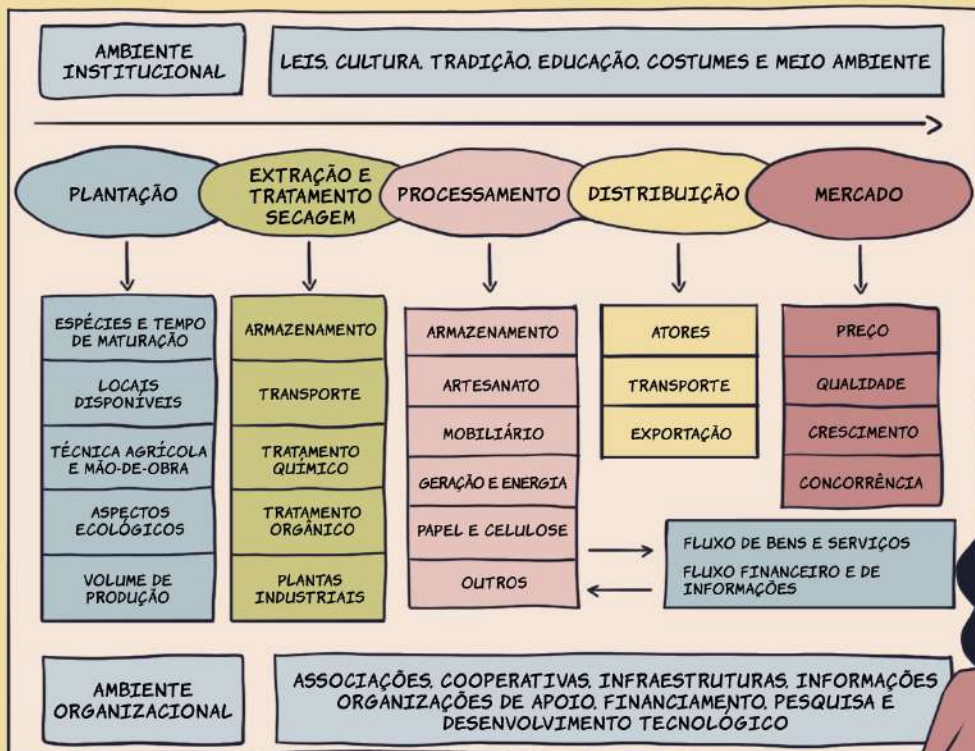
AMBIENTE INSTITUCIONAL

LEIS, CULTURA, TRADIÇÃO, EDUCAÇÃO, COSTUMES E MEIO AMBIENTE

PLANTAÇÃO

EXTRAÇÃO E TRATAMENTO SECAGEM

PROCESSAMENTO

DISTRIBUIÇÃO

MERCADO

ESPÉCIES E TEMPO DE MATURAÇÃO

LOCAIS DISPONÍVEIS

TÉCNICA AGRÍCOLA E MÃO-DE-OBRA

ASPECTOS ECOLÓGICOS

VOLUME DE PRODUÇÃO

ARMAZENAMENTO

TRANSPORTE

TRATAMENTO QUÍMICO

TRATAMENTO ORGÂNICO

PLANTAS INDUSTRIAIS

ARMAZENAMENTO

ARTESANATO

MOBILIÁRIO

GERAÇÃO E ENERGIA

PAPEL E CELULOSE

OUTROS

ATORES

TRANSPORTE

EXPORTAÇÃO

PREÇO

QUALIDADE

CRESCIMENTO

CONCORRÊNCIA

FLUXO DE BENS E SERVIÇOS

FLUXO FINANCEIRO E DE INFORMAÇÕES

AMBIENTE ORGANIZACIONAL

ASSOCIAÇÕES, COOPERATIVAS, INFRAESTRUTURAS, INFORMAÇÕES ORGANIZAÇÕES DE APOIO, FINANCIAMENTO, PESQUISA E DESENVOLVIMENTO TECNOLÓGICO